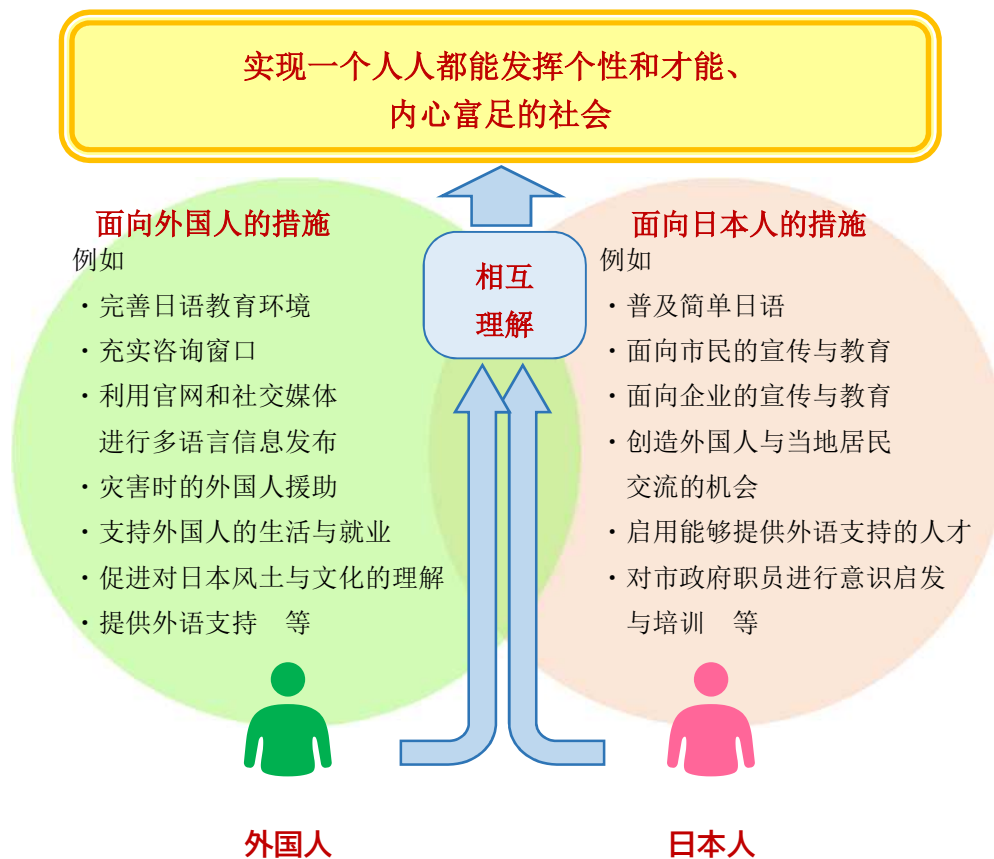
实现一个人人都能发挥个性和才能、
内心富足的社会

相互
理解

面向外国人的措施
例如
・完善日语教育环境
・充实咨询窗口
・利用官网和社交媒体进行多语言信息发布
・灾害时的外国人援助
・支持外国人的生活与就业
・促进对日本风土与文化的理解
・提供外语支持　等

面向日本人的措施
例如
・普及简单日语
・面向市民的宣传与教育
・面向企业的宣传与教育
・创造外国人与当地居民交流的机会
・启用能够提供外语支持的人才
・对市政府职员进行意识启发与培训　等

外国人

日本人